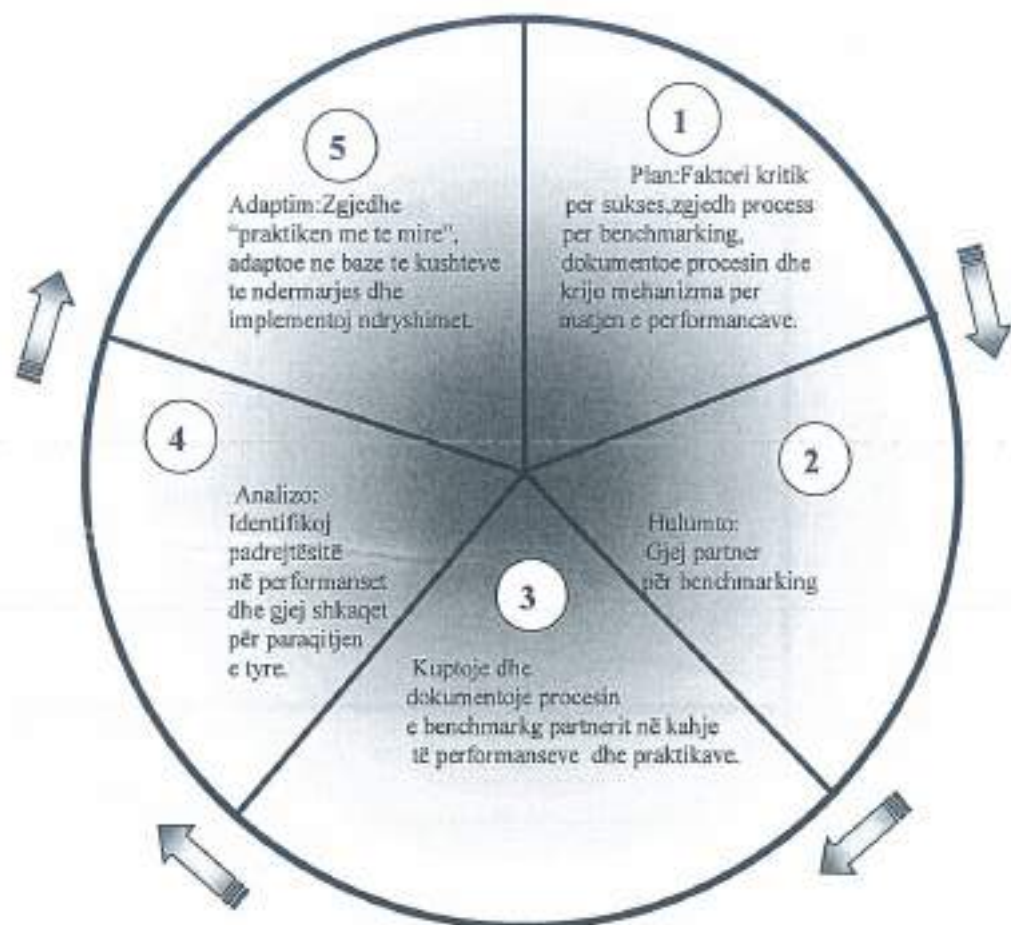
1

Plan:Faktori kritik per sukses,zgjedh process per benchmarking, dokumentoe procesin dhe krijo mekanizma per matjen e performancave.

2

Hulumto: Gjej partner për benchmarking

3

Kuptoje dhe dokumentoje procesin e benchmarkg partnerit në kahje të performanseve dhe praktikave.

4

Analizo: Identifikoj padrejtësitë në performanset dhe gjej shkaqet për paraqitjen e tyre.

5

Adaptim:Zgjedhe "praktiken me te mire", adaptoe ne baze te kushteve te ndermarjes dhe implementoj ndryshimet.